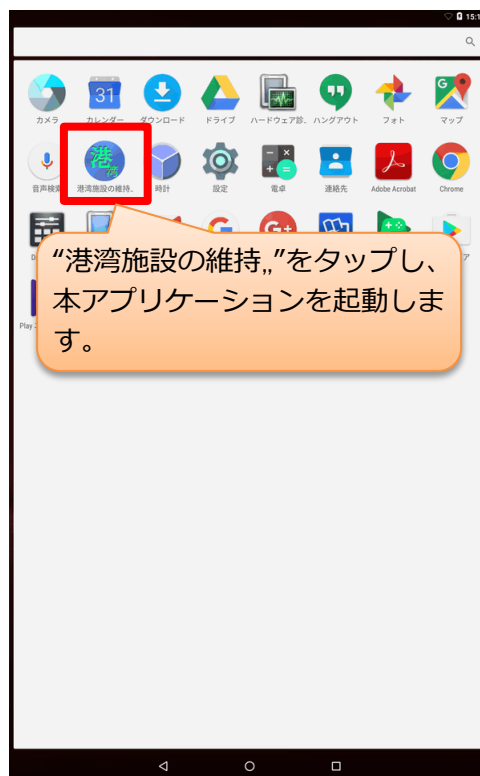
15:1

カメラ
31
カレンダー
ダウンロード
ドライブ
ハードウェア診...
ハングアウト
フォト
マップ

音声検索
港
湾
港湾施設の維持...
時計
設定
電卓
連絡先
Adobe Acrobat
Chrome

“港湾施設の維持„”をタップし、本アプリケーションを起動します。

Play